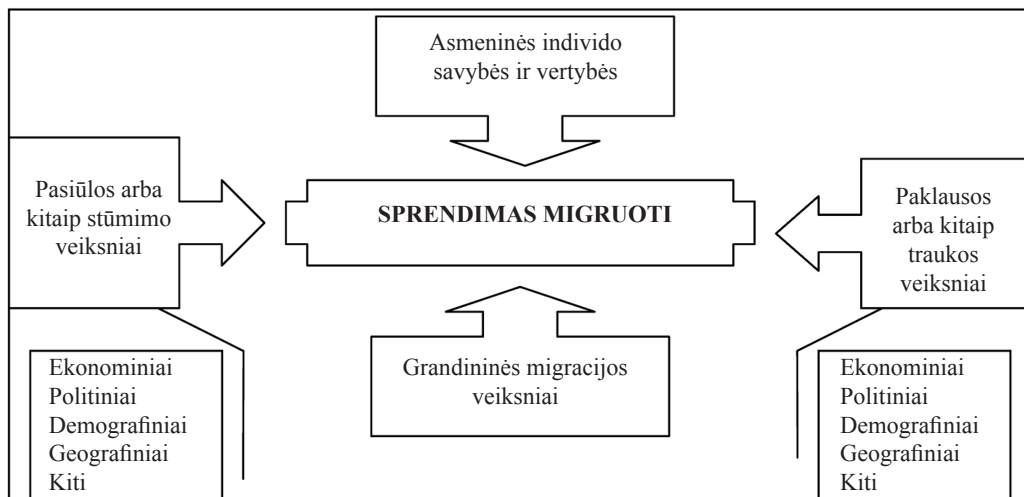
Asmeninės individo savybės ir vertybės

Pasiūlos arba kitaip stūmimo veiksniai

SPRENDIMAS MIGRUOTI

Paklausos arba kitaip traukos veiksniai

Ekonominiai
Politiniai
Demografiniai
Geografiniai
Kiti

Grandininės migracijos veiksniai

Ekonominiai
Politiniai
Demografiniai
Geografiniai
Kiti